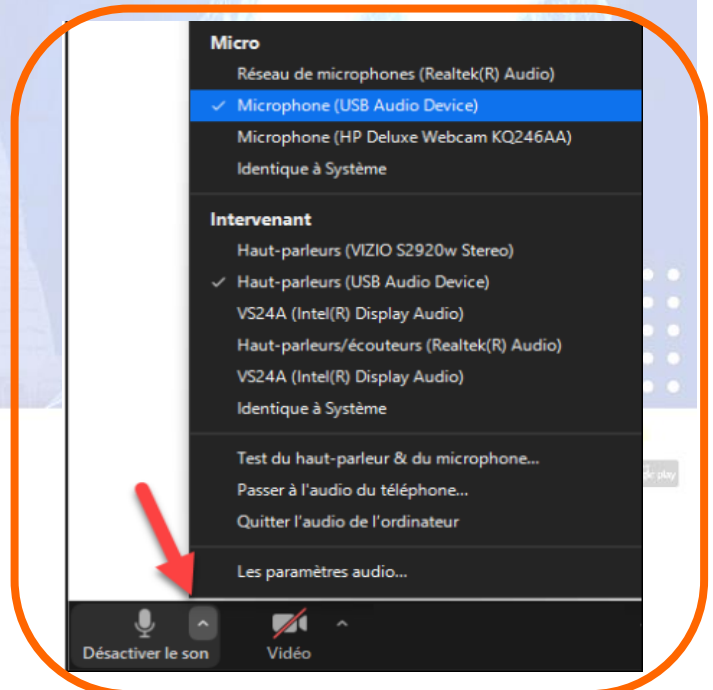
Micro
Réseau de microphones (Realtek(R) Audio)
✓ Microphone (USB Audio Device)
Microphone (HP Deluxe Webcam KQ246AA)
Identique à Système

Intervenant
Haut-parleurs (VIZIO S2920w Stereo)
✓ Haut-parleurs (USB Audio Device)
VS24A (Intel(R) Display Audio)
Haut-parleurs/écouteurs (Realtek(R) Audio)
VS24A (Intel(R) Display Audio)
Identique à Système

Test du haut-parleur & du microphone...
Passer à l'audio du téléphone...
Quitter l'audio de l'ordinateur

Les paramètres audio...

Désactiver le son
Vidéo